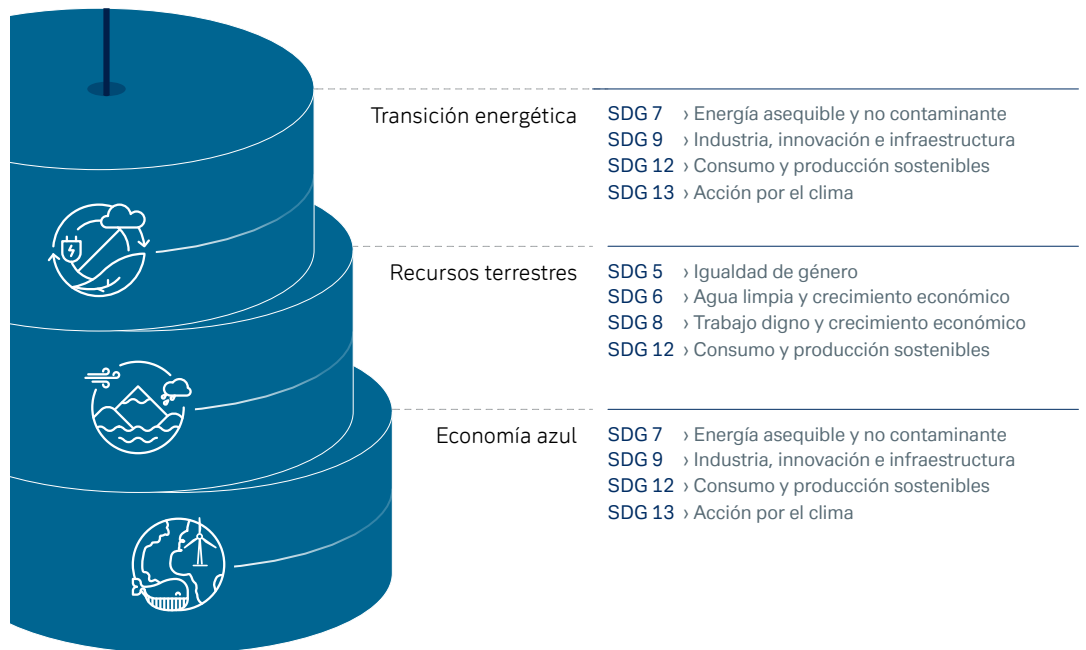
Transición energética
SDG 7 › Energía asequible y no contaminante
SDG 9 › Industria, innovación e infraestructura
SDG 12 › Consumo y producción sostenibles
SDG 13 › Acción por el clima

Recursos terrestres
SDG 5 › Igualdad de género
SDG 6 › Agua limpia y crecimiento económico
SDG 8 › Trabajo digno y crecimiento económico
SDG 12 › Consumo y producción sostenibles

Economía azul
SDG 7 › Energía asequible y no contaminante
SDG 9 › Industria, innovación e infraestructura
SDG 12 › Consumo y producción sostenibles
SDG 13 › Acción por el clima